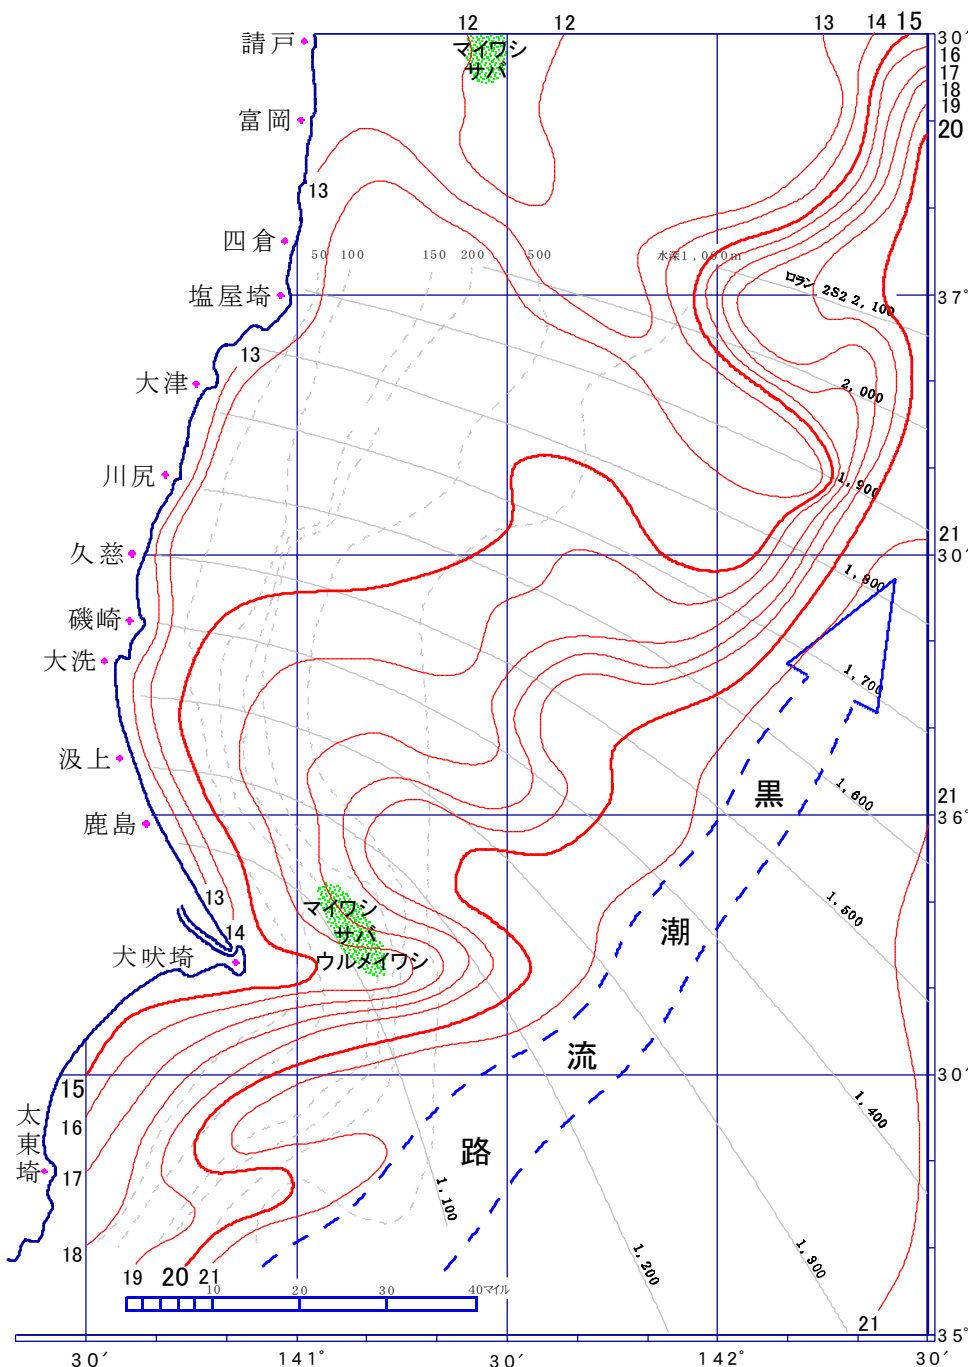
12 12 13 14 15
30′ 16 17 18 19 20
請戸
マイワシ
サバ
富岡
13
四倉
50 100 150 200 500
水深1,000m
塩屋埼
ロラン 2S2 2,100
37°
13
大津
2,000
川尻
1,900
21
久慈
30′
1,800
磯崎
大洗
1,700
汲上
1,600
黒
21
鹿島
36°
13
1,500
マイワシ
サバ
14
潮
犬吠埼
ウルメイワシ
流
15
30′
太東埼
16
1,400
路
17
1,100
1,200
1,300
18
19 20 21
10 20 30 40マイル
21
35°
30′ 141° 30′ 142° 30′